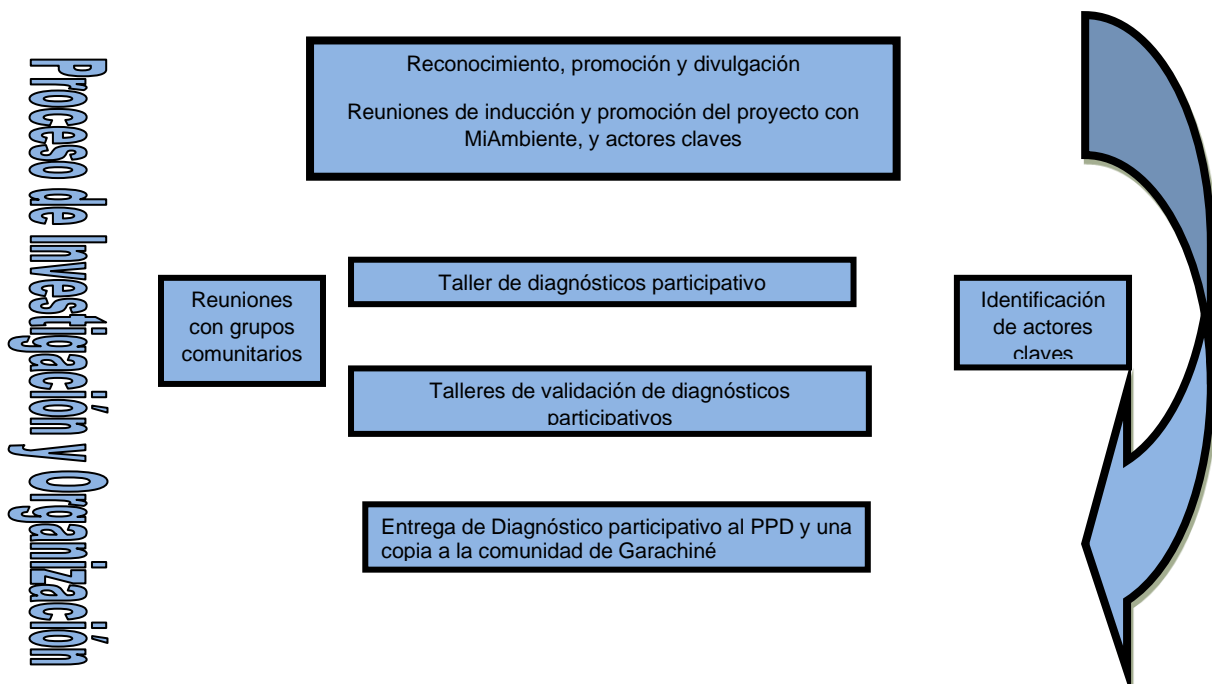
Proceso de Investigación y Organización

Reconocimiento, promoción y divulgación

Reuniones de inducción y promoción del proyecto con MiAmbiente, y actores claves

Reuniones con grupos comunitarios

Taller de diagnósticos participativo

Talleres de validación de diagnósticos participativos

Identificación de actores claves

Entrega de Diagnóstico participativo al PPD y una copia a la comunidad de Garachiné